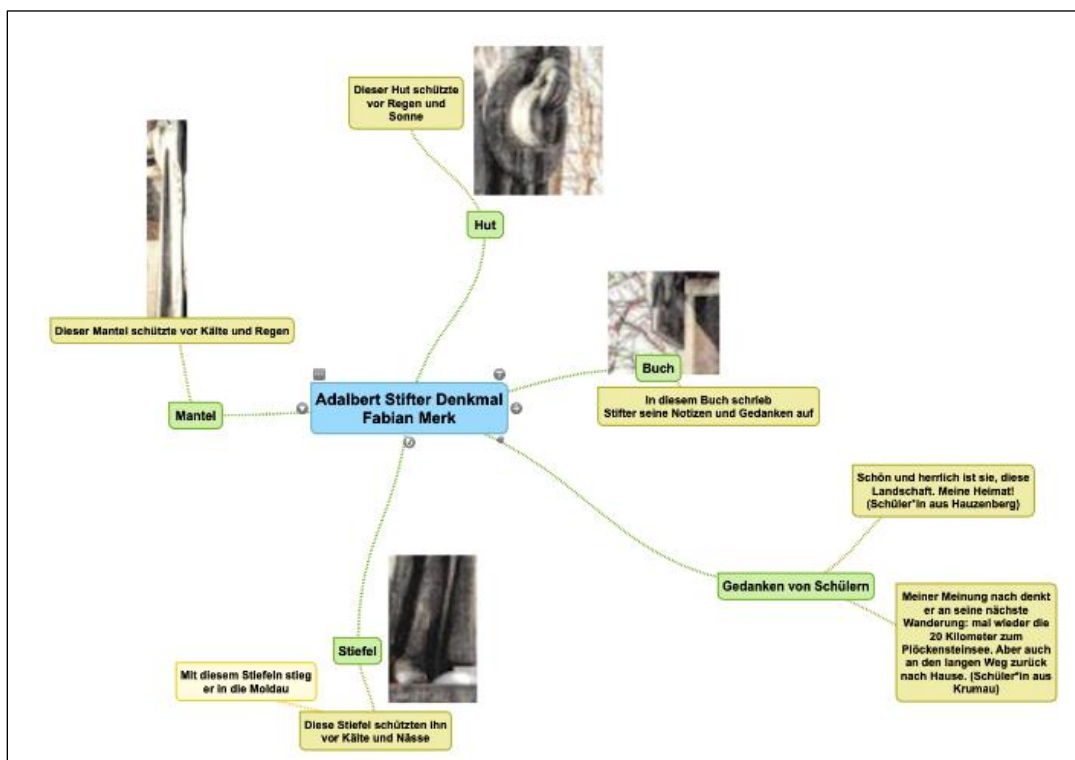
Dieser Hut schützte vor Regen und Sonne

Hut

Dieser Mantel schützte vor Kälte und Regen

Mantel

Adalbert Stifter Denkmal
Fabian Merk

Buch

In diesem Buch schrieb Stifter seine Notizen und Gedanken auf

Schön und herrlich ist sie, diese Landschaft. Meine Heimat! (Schüler*in aus Hauzenberg)

Gedanken von Schülern

Meiner Meinung nach denkt er an seine nächste Wanderung: mal wieder die 20 Kilometer zum Plöckensteinsee. Aber auch an den langen Weg zurück nach Hause. (Schüler*in aus Krumau)

Stiefel

Mit diesem Stiefeln stieg er in die Moldau

Diese Stiefel schützten ihn vor Kälte und Nässe